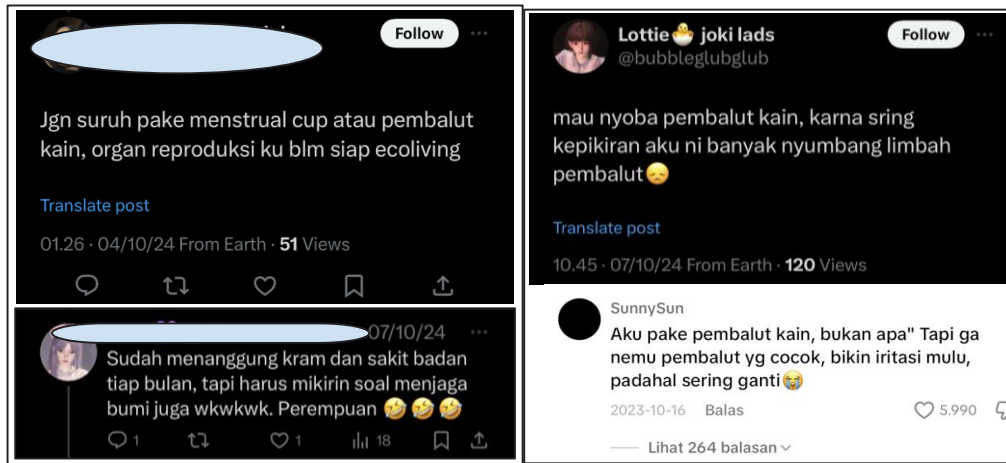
Follow

Jgn suruh pake menstrual cup atau pembalut kain, organ reproduksi ku blm siap ecoliving

Translate post

01.26 · 04/10/24 From Earth · **51** Views

07/10/24

Sudah menanggung kram dan sakit badan tiap bulan, tapi harus mikirin soal menjaga bumi juga wkwkwk. Perempuan 🤣🤣🤣

1 1 18

Lottie 🐣 joki lads
@bubbleglubglub

Follow

mau nyoba pembalut kain, karna sring kepikiran aku ni banyak nyumbang limbah pembalut😞

Translate post

10.45 · 07/10/24 From Earth · **120** Views

SunnySun

Aku pake pembalut kain, bukan apa" Tapi ga nemu pembalut yg cocok, bikin iritasi mulu, padahal sering ganti😭

2023-10-16 Balas

5.990

Lihat 264 balasan